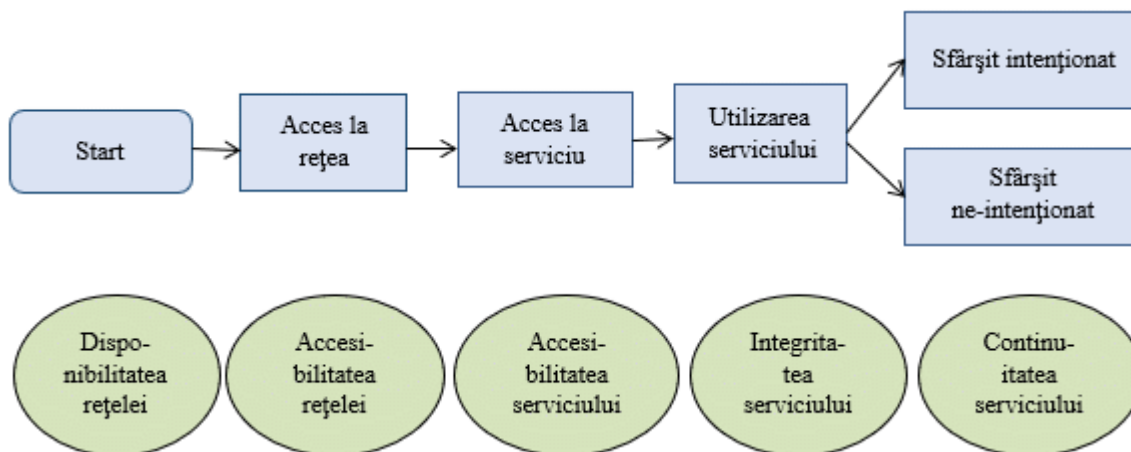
Start

Acces la reţea

Acces la serviciu

Utilizarea serviciului

Sfârşit intenţionat

Sfârşit ne-intenţionat

Disponibilitatea reţelei

Accesibilitatea reţelei

Accesibilitatea serviciului

Integritatea serviciului

Continuitatea serviciului